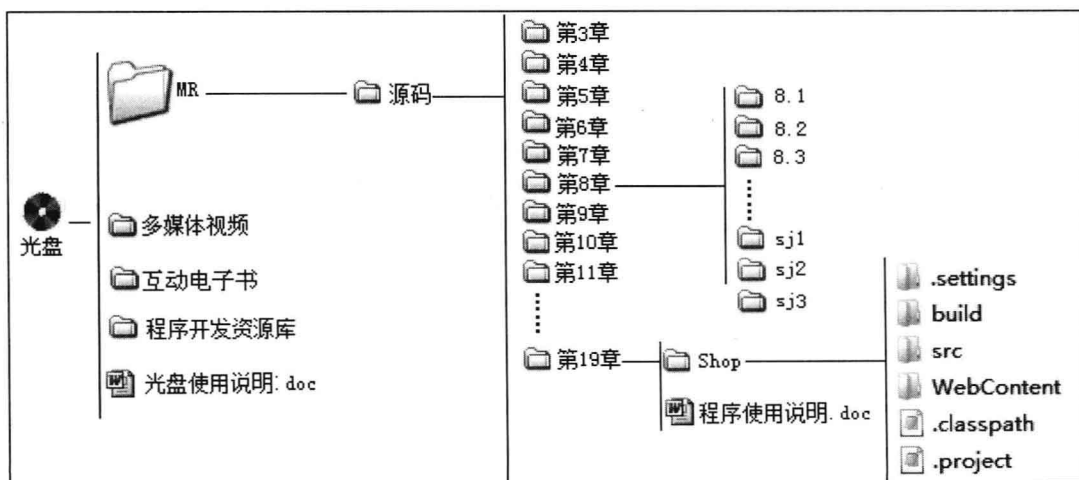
光盘

MR

源码

多媒体视频

互动电子书

程序开发资源库

光盘使用说明: doc

第3章
第4章
第5章
第6章
第7章
第8章
第9章
第10章
第11章
⋮
第19章

8.1
8.2
8.3
⋮
sj1
sj2
sj3

Shop

程序使用说明. doc

.settings
build
src
WebContent
.classpath
.project